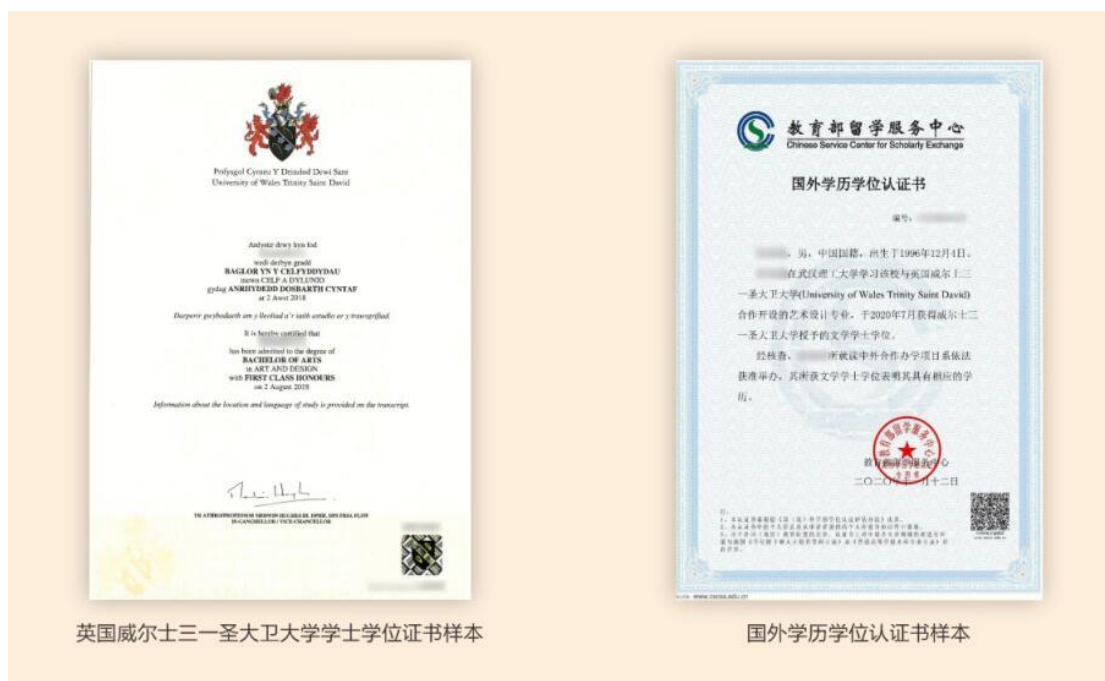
Prifysgol Cymru Y Drindod Dewi Sant
University of Wales Trinity Saint David

Ardystir drwy hyn fod

wedi derbyn gradd
BAGLOR YN Y CELFYDDYDAU
mewn CELF A DYLUNIO
gydag ANRHYDEDD DOSBARTH CYNTAF
ar 2 Awst 2018

Darperir gwybodaeth am y lleoliad a'r iaith astudio ar y trawsgrifiad.

It is hereby certified that

has been admitted to the degree of
BACHELOR OF ARTS
in ART AND DESIGN
with FIRST CLASS HONOURS
on 2 August 2018

Information about the location and language of study is provided on the transcript.

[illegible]
IS-GANGHELLOR / VICE-CHANCELLOR

英国威尔士三一圣大卫大学学士学位证书样本

教育部留学服务中心
Chinese Service Center for Scholarly Exchange

国外学历学位认证书

编号：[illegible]

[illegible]，男，中国国籍，出生于1996年12月4日。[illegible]在武汉理工大学学习该校与英国威尔士三一圣大卫大学(University of Wales Trinity Saint David)合作开设的艺术设计专业，于2020年7月获得威尔士三一圣大卫大学授予的文学学士学位。

经核查，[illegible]所就读中外合作办学项目系依法获准举办，其所获文学学士学位表明其具有相应的学历。

教育部留学服务中心
二〇二〇年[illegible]月十二日

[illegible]

www.cscse.edu.cn

国外学历学位认证书样本